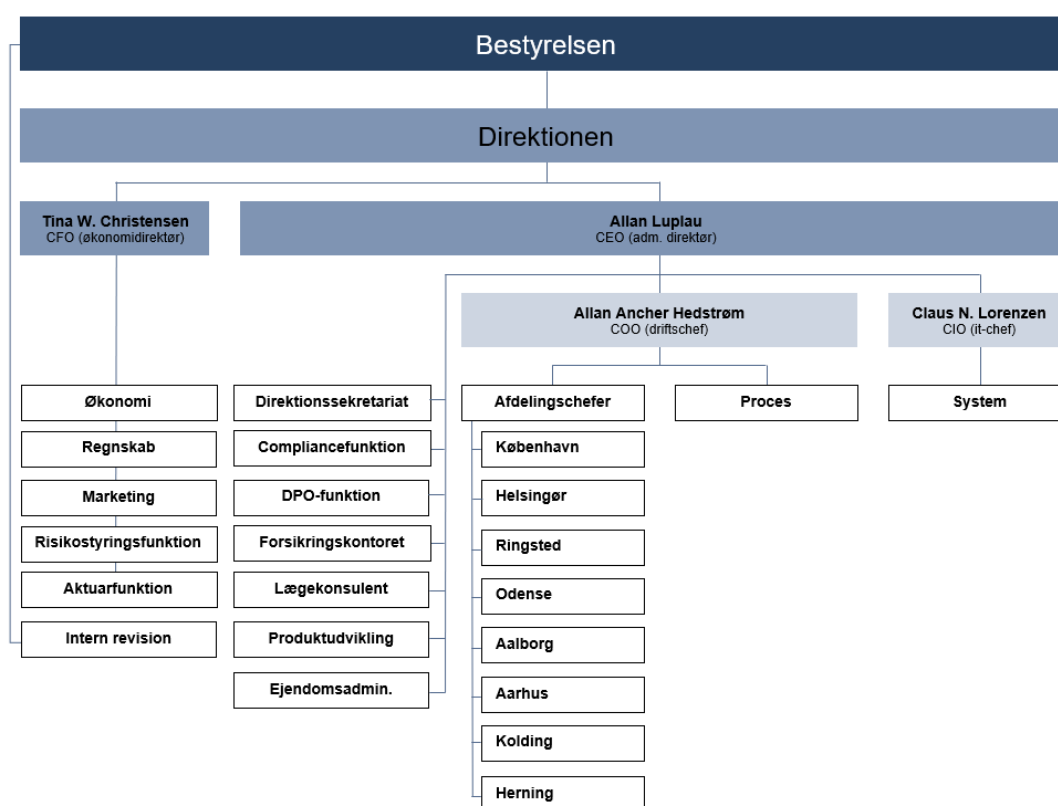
Bestyrelsen

Direktionen

Tina W. Christensen
CFO (økonomidirektør)

Allan Luplau
CEO (adm. direktør)

Allan Ancher Hedstrøm
COO (driftschef)

Claus N. Lorenzen
CIO (it-chef)

Økonomi
Regnskab
Marketing
Risikostyringsfunktion
Aktuarfunktion
Intern revision

Direktionssekretariat
Compliancefunktion
DPO-funktion
Forsikringskontoret
Lægekonsulent
Produktudvikling
Ejendomsadmin.

Afdelingschefer
København
Helsingør
Ringsted
Odense
Aalborg
Aarhus
Kolding
Herning

Proces

System